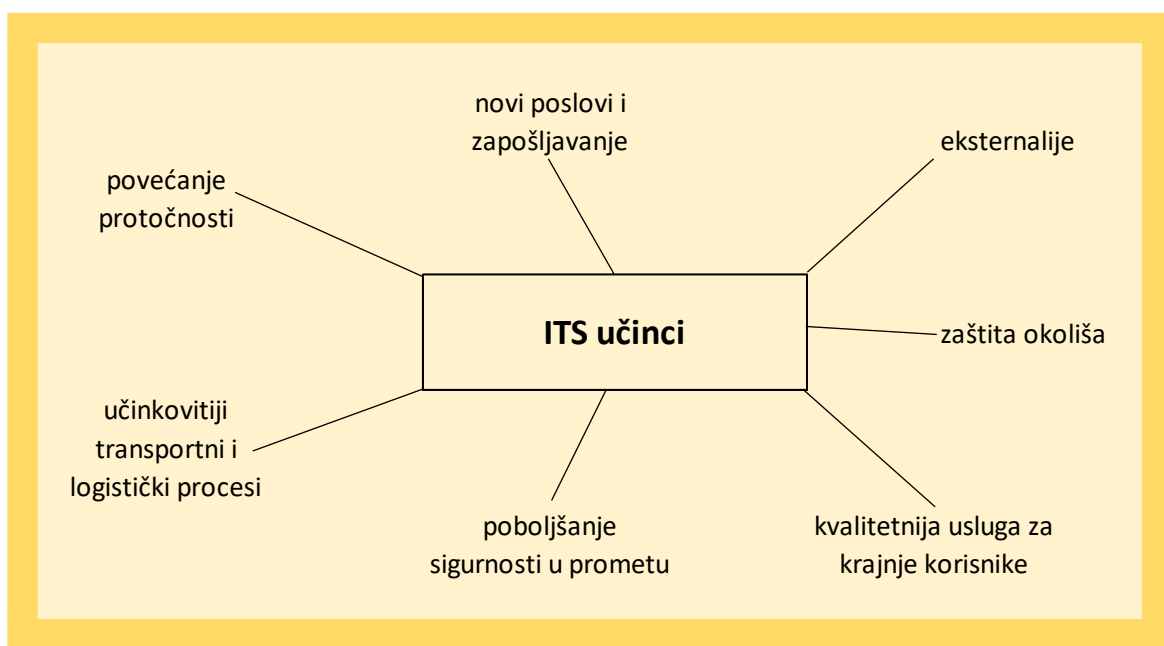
novi poslovi i zapošljavanje

eksternalije

povećanje protočnosti

ITS učinci

zaštita okoliša

učinkovitiji transportni i logistički procesi

poboljšanje sigurnosti u prometu

kvalitetnija usluga za krajnje korisnike